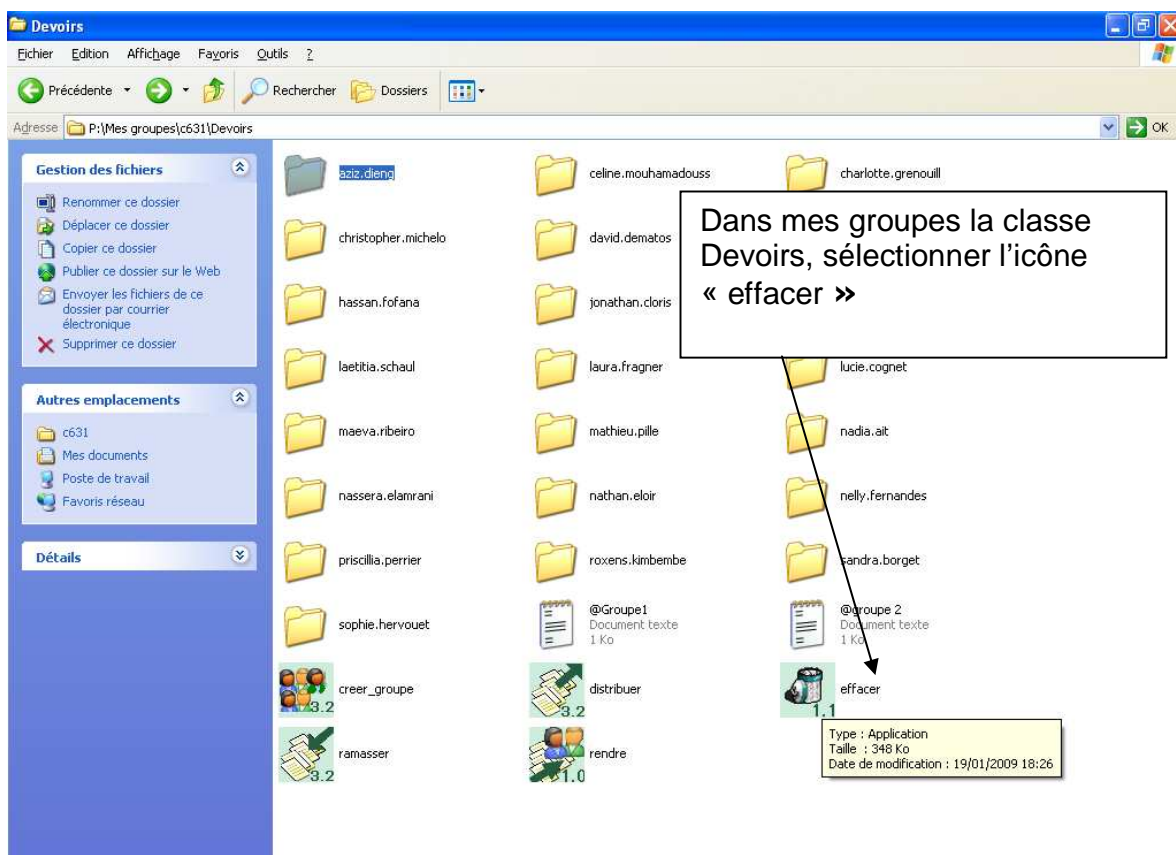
Devoirs

Fichier Edition Affichage Favoris Outils ?

Précédente Rechercher Dossiers

Adresse P:\Mes groupes\c631\Devoirs

OK

Gestion des fichiers

Renommer ce dossier
Déplacer ce dossier
Copier ce dossier
Publier ce dossier sur le Web
Envoyer les fichiers de ce dossier par courrier électronique
Supprimer ce dossier

Autres emplacements

c631
Mes documents
Poste de travail
Favoris réseau

Détails

aziz.dieng
celine.mouhamadouss
charlotte.grenouill
christopher.michelo
david.dematos
hassan.fofana
jonathan.cloris
laetitia.schaul
laura.fragner
lucie.cognet
maeva.ribeiro
mathieu.pille
nadia.ait
nassera.elamrani
nathan.eloir
nelly.fernandes
priscillia.perrier
roxens.kimbembe
sandra.borget
sophie.hervouet
@Groupe1
Document texte
1 Ko
@Groupe 2
Document texte
1 Ko
creer_groupe
3.2
distribuer
3.2
effacer
1.1
ramasser
3.2
rendre
1.0

Type : Application
Taille : 348 Ko
Date de modification : 19/01/2009 18:26

Dans mes groupes la classe Devoirs, sélectionner l'icône « effacer »